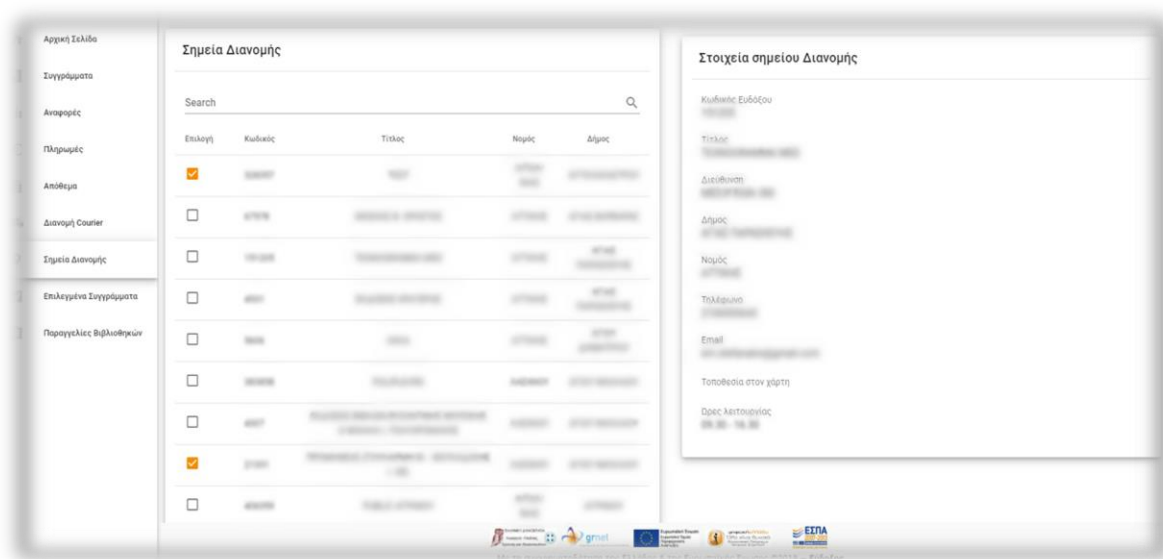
Αρχική Σελίδα

Συγγράμματα

Αναφορές

Πληρωμές

Απόθεμα

Διανομή Courier

Σημεία Διανομής

Επιλεγμένα Συγγράμματα

Παραγγελίες Βιβλιοθηκών

Σημεία Διανομής

Search

| Επιλογή | Κωδικός | Τίτλος | Νομός | Δήμος |
|---|---|---|---|---|
| ☑ | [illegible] | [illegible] | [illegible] | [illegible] |
| ☐ | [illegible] | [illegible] | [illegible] | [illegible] |
| ☐ | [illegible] | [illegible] | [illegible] | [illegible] |
| ☐ | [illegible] | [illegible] | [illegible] | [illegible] |
| ☐ | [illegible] | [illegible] | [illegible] | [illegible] |
| ☐ | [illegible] | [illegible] | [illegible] | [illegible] |
| ☐ | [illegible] | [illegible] | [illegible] | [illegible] |
| ☑ | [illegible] | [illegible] | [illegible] | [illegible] |
| ☐ | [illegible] | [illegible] | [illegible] | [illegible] |

Στοιχεία σημείου Διανομής

Κωδικός Ευδόξου
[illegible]

Τίτλος
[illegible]

Διεύθυνση
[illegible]

Δήμος
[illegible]

Νομός
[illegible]

Τηλέφωνο
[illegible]

Email
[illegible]

Τοποθεσία στον χάρτη

Ώρες λειτουργίας
09.30 - 16.30

grnet

ΕΣΠΑ

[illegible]